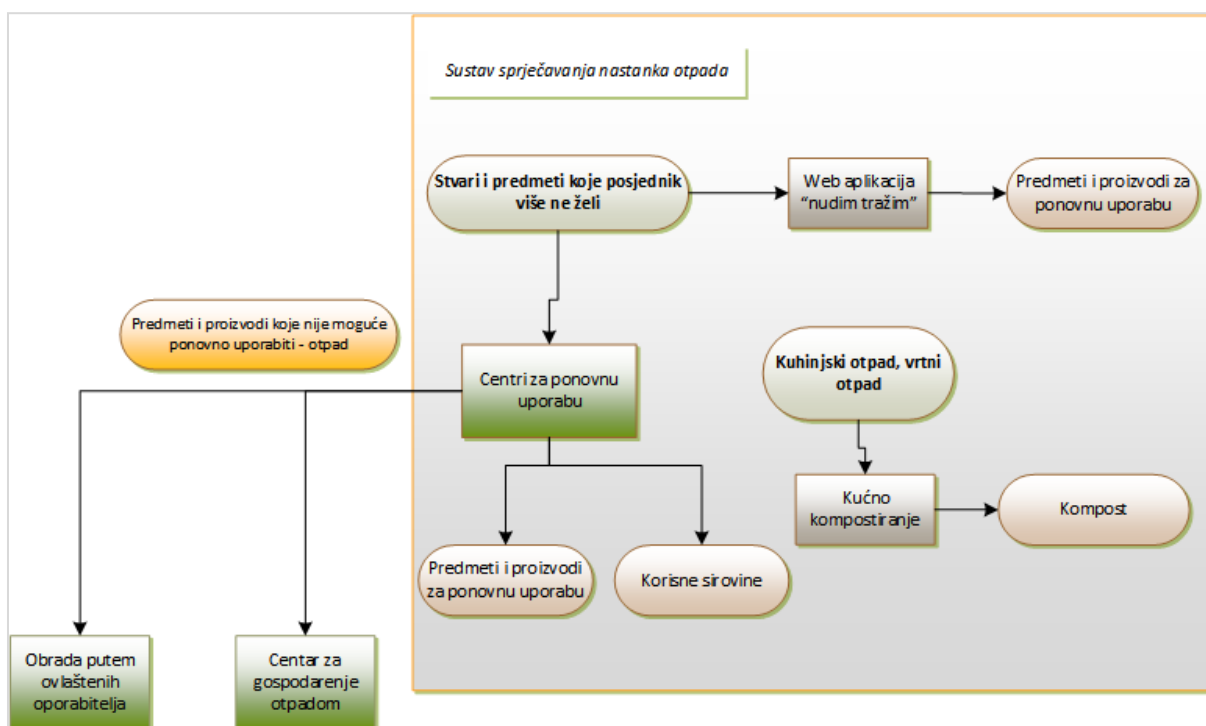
Sustav sprječavanja nastanka otpada

Stvari i predmeti koje posjednik više ne želi

Web aplikacija "nudim tražim"

Predmeti i proizvodi za ponovnu uporabu

Predmeti i proizvodi koje nije moguće ponovno uporabiti - otpad

Centri za ponovnu uporabu

Kuhinjski otpad, vrtni otpad

Kućno kompostiranje

Kompost

Predmeti i proizvodi za ponovnu uporabu

Korisne sirovine

Obrada putem ovlaštenih oporabitelja

Centar za gospodarenje otpadom